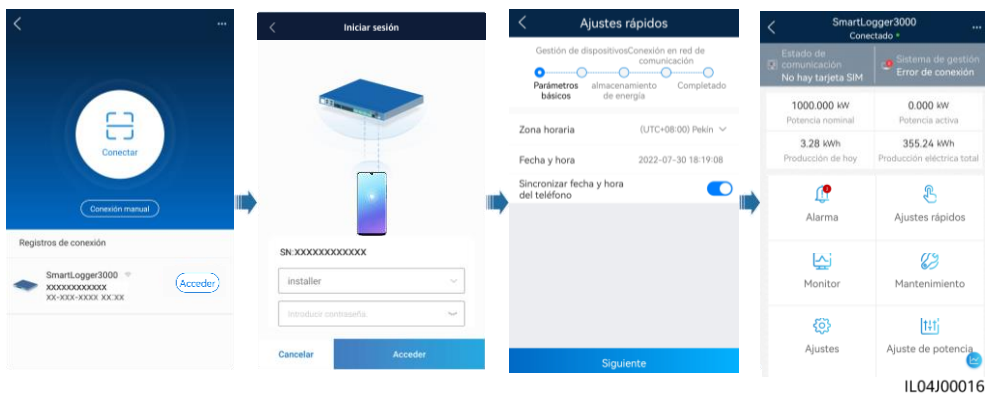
Conectar

Conexión manual

Registros de conexión

SmartLogger3000
XXXXXXXXXXXX
XX-XXX-XXXX XX:XX
Acceder

Iniciar sesión

SN:XXXXXXXXXXXX

installer

Introducir contraseña.

Cancelar
Acceder

Ajustes rápidos

Gestión de dispositivos
Conexión en red de comunicación

Parámetros básicos
almacenamiento de energía
Completado

Zona horaria
(UTC+08:00) Pekin

Fecha y hora
2022-07-30 18:19:08

Sincronizar fecha y hora del teléfono

Siguiente

SmartLogger3000
Conectado

Estado de comunicación
No hay tarjeta SIM

Sistema de gestión
Error de conexión

1000.000 kW
Potencia nominal

0.000 kW
Potencia activa

3.28 kWh
Producción de hoy

355.24 kWh
Producción eléctrica total

Alarma

Ajustes rápidos

Monitor

Mantenimiento

Ajustes

Ajuste de potencia

IL04J00016